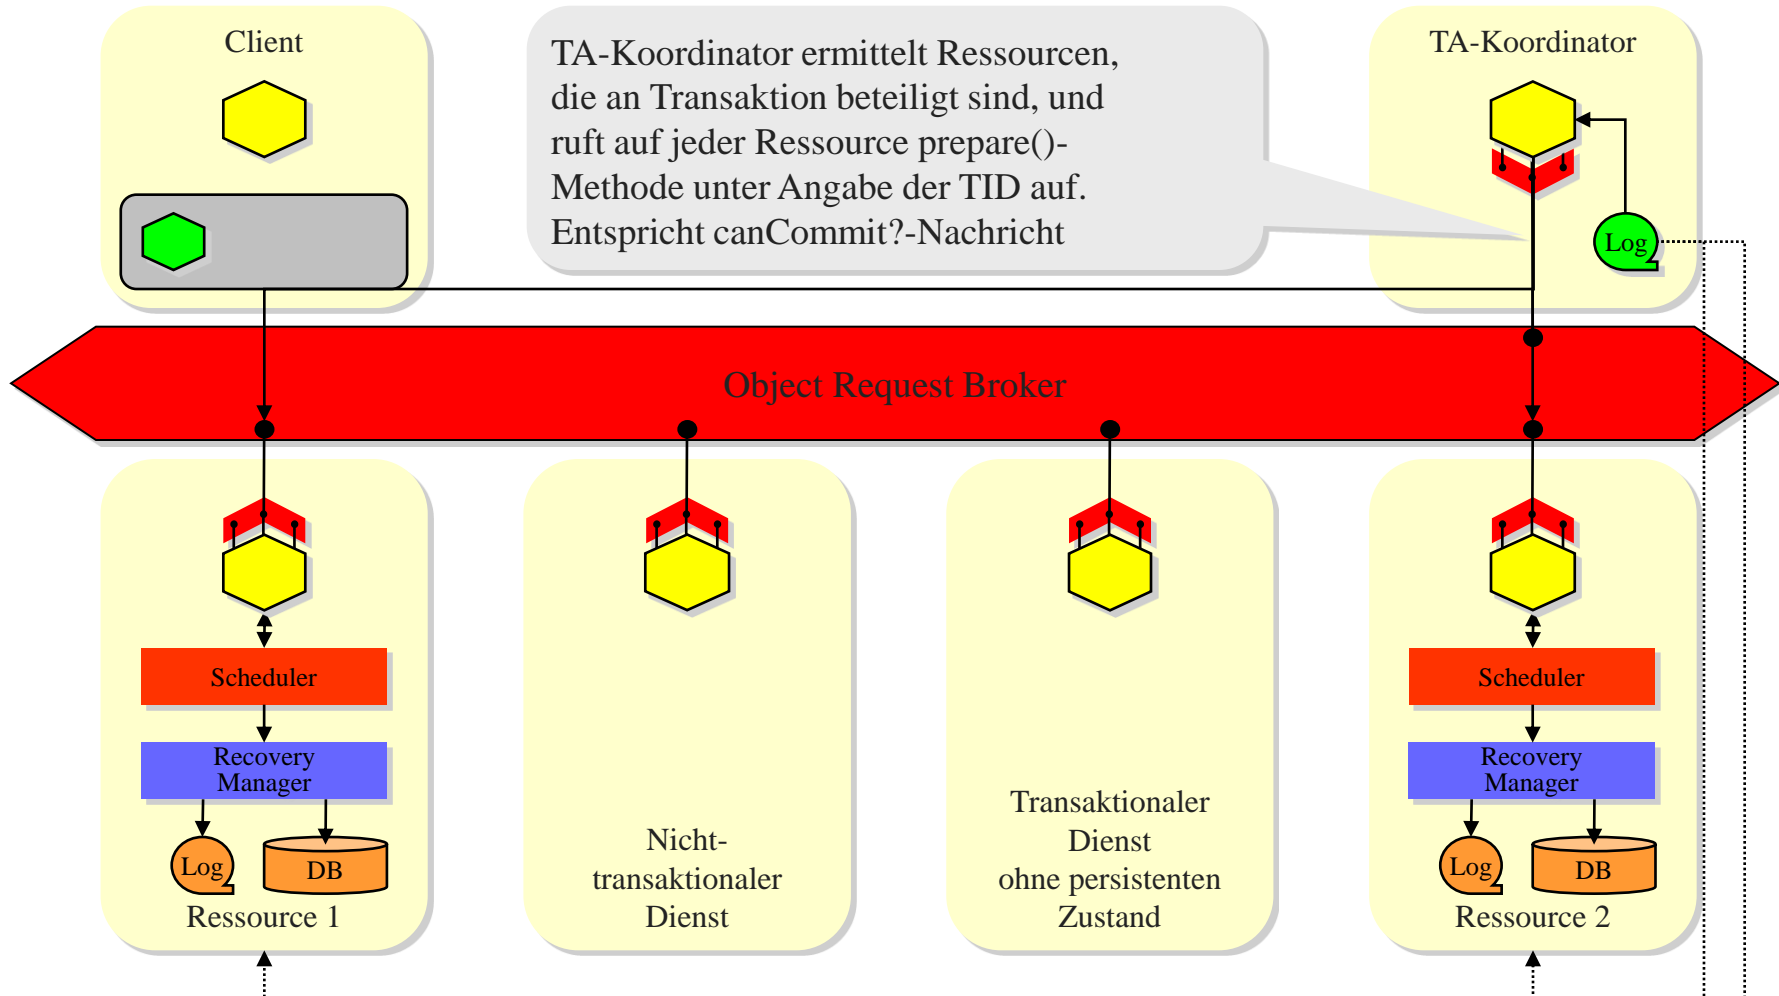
Client

TA-Koordinator ermittelt Ressourcen, die an Transaktion beteiligt sind, und ruft auf jeder Ressource prepare()-Methode unter Angabe der TID auf. Entspricht canCommit?-Nachricht

TA-Koordinator

Log

Object Request Broker

Scheduler

Recovery Manager

Log

DB

Ressource 1

Nicht-transaktionaler Dienst

Transaktionaler Dienst ohne persistenten Zustand

Scheduler

Recovery Manager

Log

DB

Ressource 2